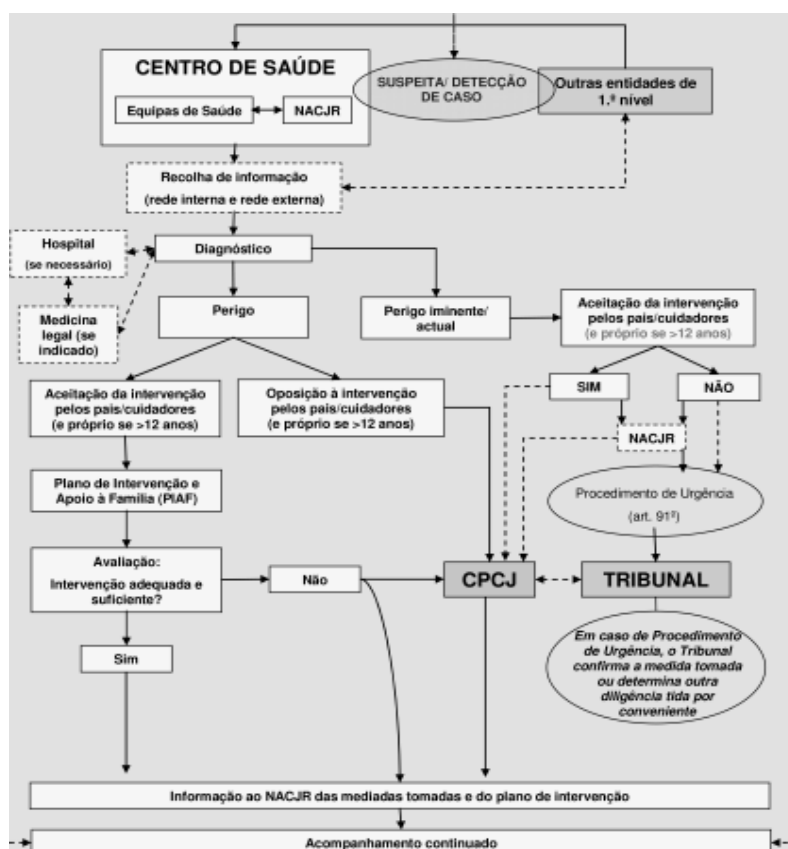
CENTRO DE SAÚDE

Equipas de Saúde

NACJR

SUSPEITA/ DETECÇÃO DE CASO

Outras entidades de 1.º nível

Recolha de informação

(rede interna e rede externa)

Hospital

(se necessário)

Medicina legal (se indicado)

Diagnóstico

Perigo

Perigo iminente/ actual

Aceitação da intervenção pelos pais/cuidadores (e próprio se >12 anos)

Aceitação da intervenção pelos pais/cuidadores (e próprio se >12 anos)

Oposição à intervenção pelos pais/cuidadores (e próprio se >12 anos)

SIM

NÃO

NACJR

Plano de Intervenção e Apoio à Família (PIAF)

Procedimento de Urgência (art. 91º)

Avaliação:

Intervenção adequada e suficiente?

Não

CPCJ

TRIBUNAL

Sim

Em caso de Procedimento de Urgência, o Tribunal confirma a medida tomada ou determina outra diligência tida por conveniente

Informação ao NACJR das mediadas tomadas e do plano de intervenção

Acompanhamento continuado